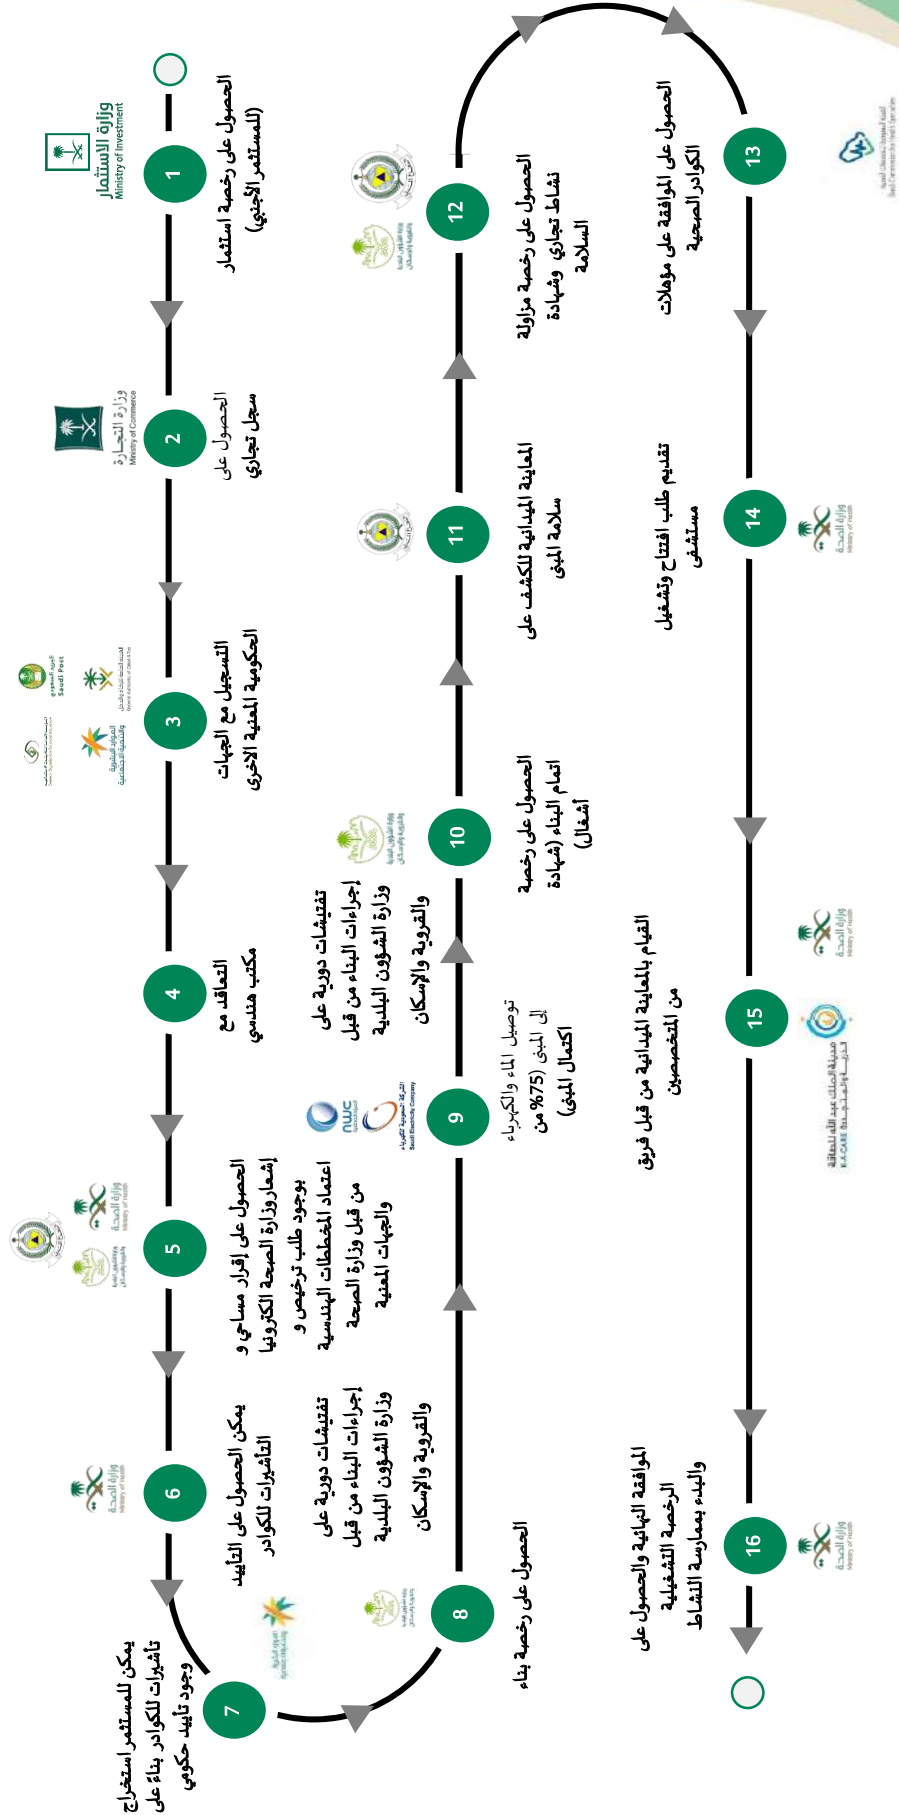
وزارة الاستثمار
Ministry of Investment

1
الحصول على رخصة استثمار (للمستثمر الأجنبي)

وزارة التجارة
Ministry of Commerce

2
الحصول على سجل تجاري

البريد السعودي
Saudi Post

3
التسجيل مع الجهات الحكومية المعنية الاخرى

4
التعاقد مع مكتب هندسي

وزارة الصحة
Ministry of Health

5
الحصول على إقرار مساحي و إشعار وزارة الصحة الكترونيا بوجود طلب ترخيص و اعتماد المخططات الهندسية من قبل وزارة الصحة والجهات المعنية

وزارة الصحة
Ministry of Health

6
يمكن الحصول على التأييد لتأشيرات للكوادر

7
يمكن للمستثمر استخراج تأشيرات للكوادر بناء على وجود تأييد حكومي

تفتيشات دورية على إجراءات البناء من قبل وزارة الشؤون البلدية والقروية والإسكان

8
الحصول على رخصة بناء

NWC
الشركة السعودية للكهرباء
Saudi Electricity Company

9
توصيل الماء والكهرباء الى المبنى (75% من اكتمال المبنى)

تفتيشات دورية على إجراءات البناء من قبل وزارة الشؤون البلدية والقروية والإسكان

10
الحصول على رخصة اتمام البناء (شهادة أشغال)

11
المعاينة الميدانية للكشف على سلامة المبنى

12
الحصول على رخصة مزاولة نشاط تجاري وشهادة السلامة

13
الحصول على الموافقة على مؤهلات الكوادر الصحية

وزارة الصحة
Ministry of Health

14
تقديم طلب افتتاح وتشغيل مستشفى

وزارة الصحة
Ministry of Health

مدينة الملك عبد الله للطالبات
KA-CARE

15
القيام بالمعاينة الميدانية من قبل فريق من المتخصصين

وزارة الصحة
Ministry of Health

16
الموافقة النهائية والحصول على الرخصة التشغيلية والبدء بممارسة النشاط